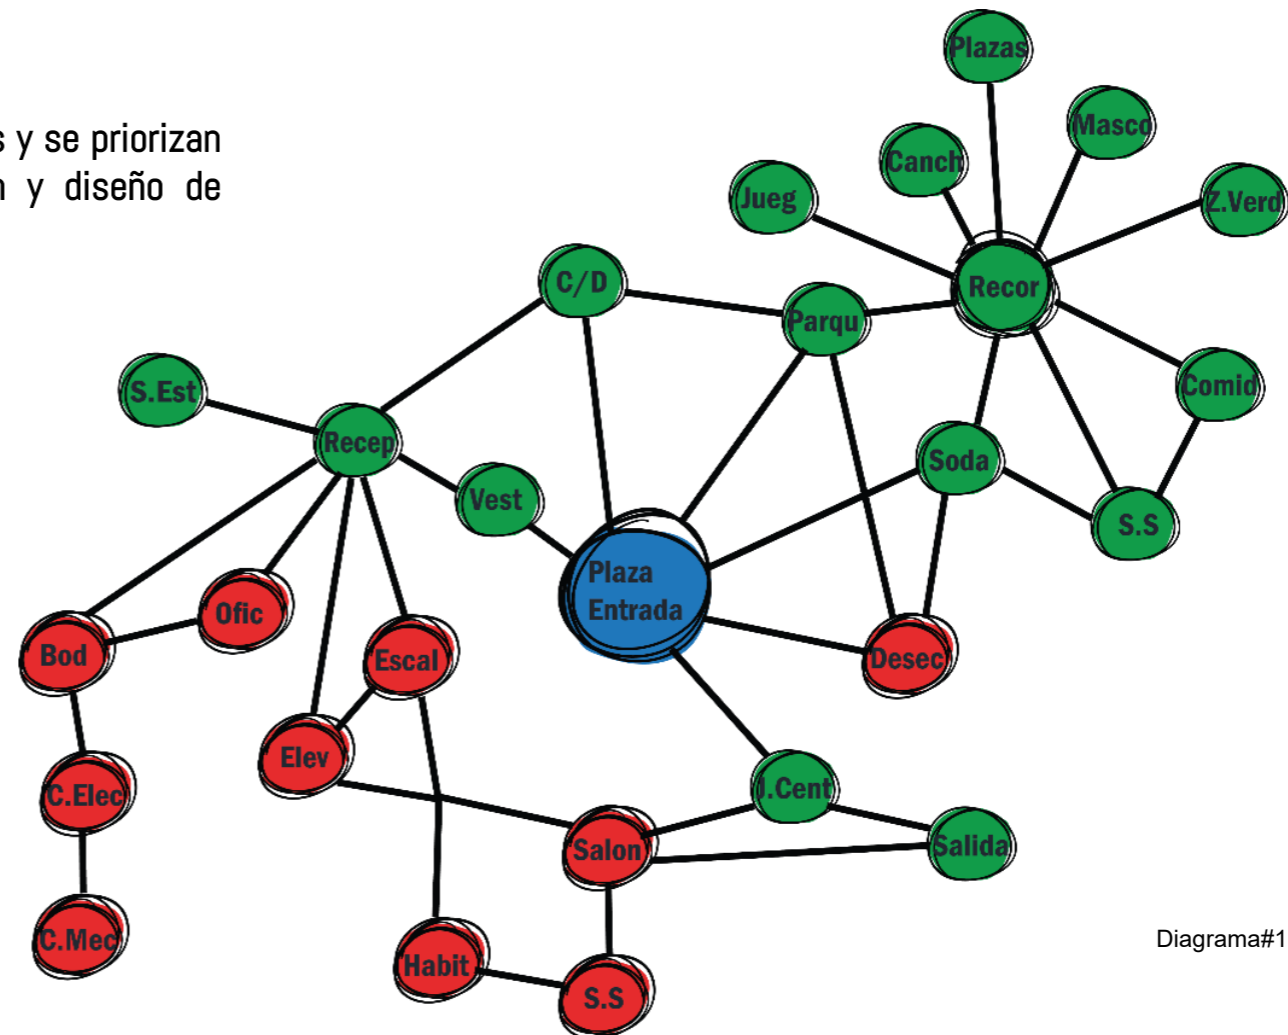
s y se priorizan
n y diseño de

Plazas
Masco
Canch
Jueg
Z.Verd
Recor
C/D
Parqu
S.Est
Recep
Comid
Soda
Vest
S.S
Plaza Entrada
Ofic
Bod
Escal
Desec
Elev
C.Elec
J.Cent
Salida
Salon
C.Mec
Habit
S.S
Diagrama#1